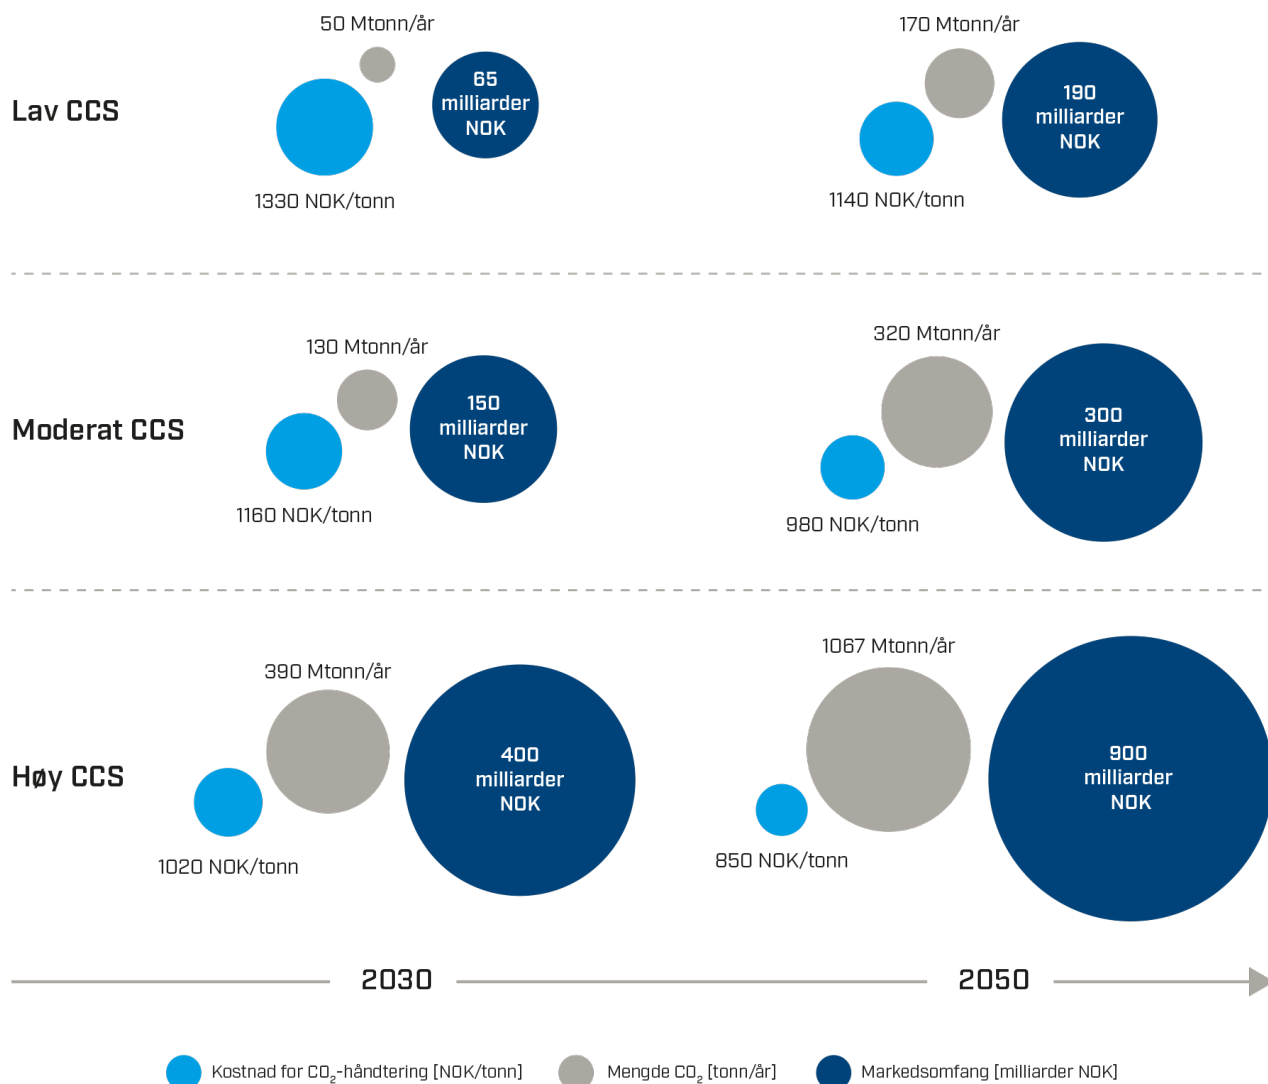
Lav CCS

50 Mtonn/år

65 milliarder NOK

1330 NOK/tonn

170 Mtonn/år

190 milliarder NOK

1140 NOK/tonn

Moderat CCS

130 Mtonn/år

150 milliarder NOK

1160 NOK/tonn

320 Mtonn/år

300 milliarder NOK

980 NOK/tonn

Høy CCS

390 Mtonn/år

400 milliarder NOK

1020 NOK/tonn

1067 Mtonn/år

900 milliarder NOK

850 NOK/tonn

2030

2050

Kostnad for $CO_2$-håndtering [NOK/tonn] Mengde $CO_2$ [tonn/år] Markedsomfang [milliarder NOK]